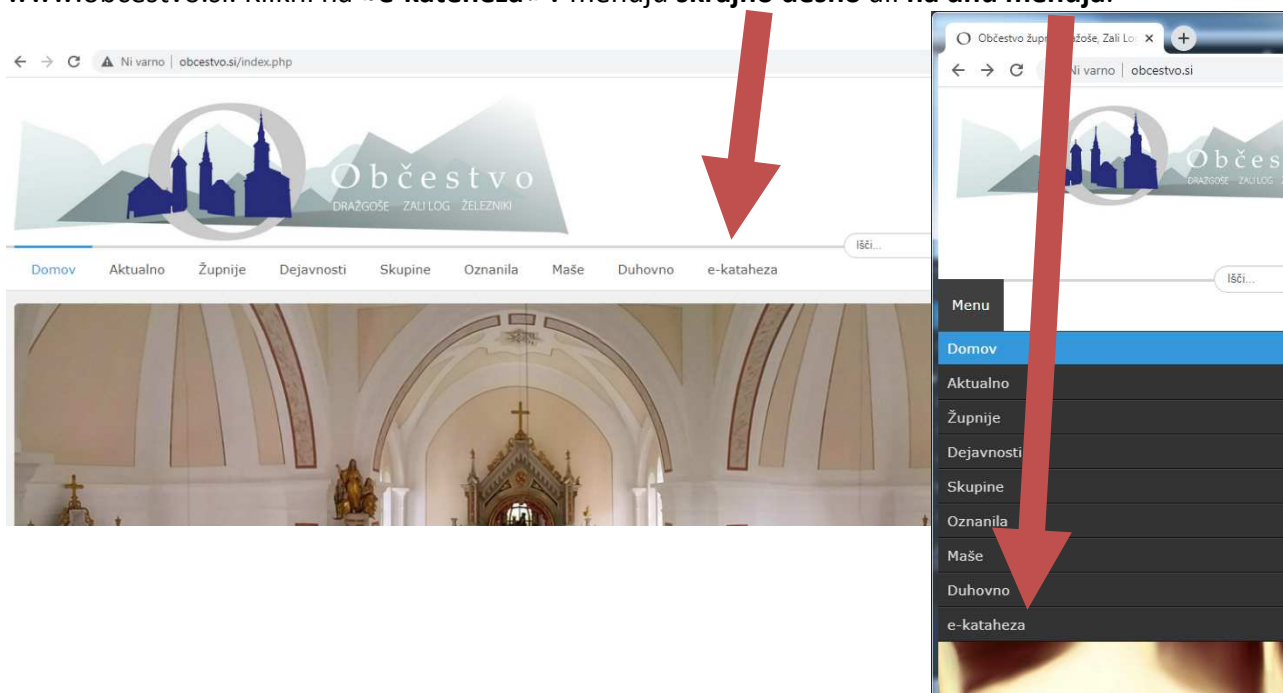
www.obcestvo.si. Klikni na »e-kateheza« v meniju skrajno desno ali na dnu menija.

Ni varno | obcestvo.si/index.php

Občestvo
DRAŽGOŠE ZALI LOG ŽELEZNIKI

Išči...

Domov Aktualno Župnije Dejavnosti Skupine Oznanila Maše Duhovno e-kataheza

Občestvo župnij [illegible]žoše, Zali Lo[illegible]

Ni varno | obcestvo.si

Občes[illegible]
DRAŽGOŠE ZALI LOG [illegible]

Išči...

Menu
Domov
Aktualno
Župnije
Dejavnosti
Skupine
Oznanila
Maše
Duhovno
e-kataheza